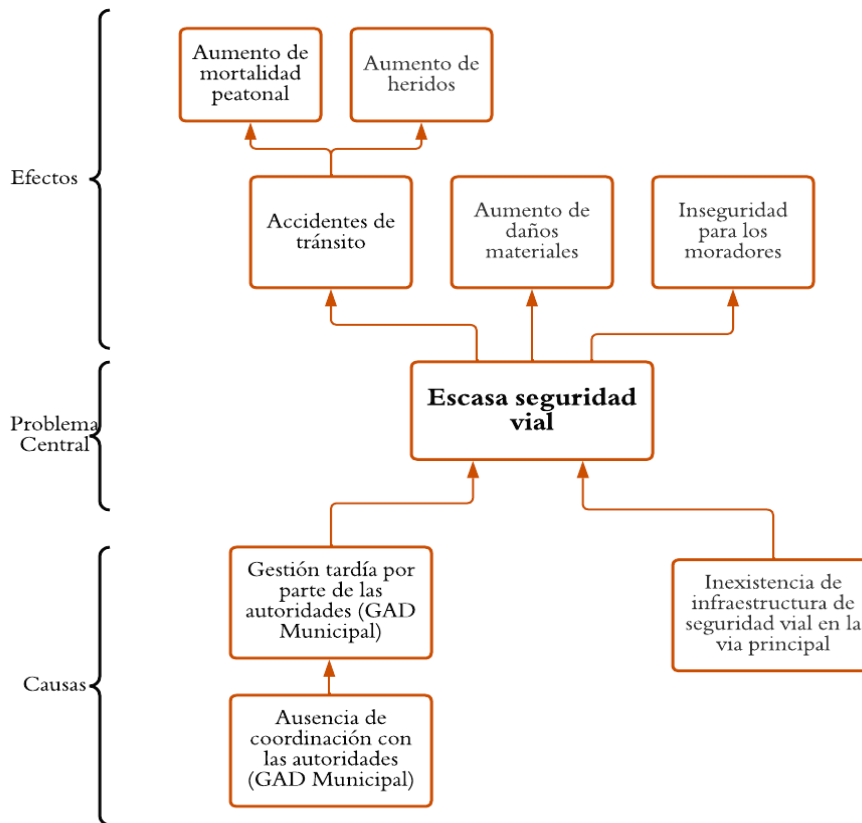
Efectos

Aumento de mortalidad peatonal

Aumento de heridos

Accidentes de tránsito

Aumento de daños materiales

Inseguridad para los moradores

Problema Central

Escasa seguridad vial

Causas

Gestión tardía por parte de las autoridades (GAD Municipal)

Inexistencia de infraestructura de seguridad vial en la via principal

Ausencia de coordinación con las autoridades (GAD Municipal)